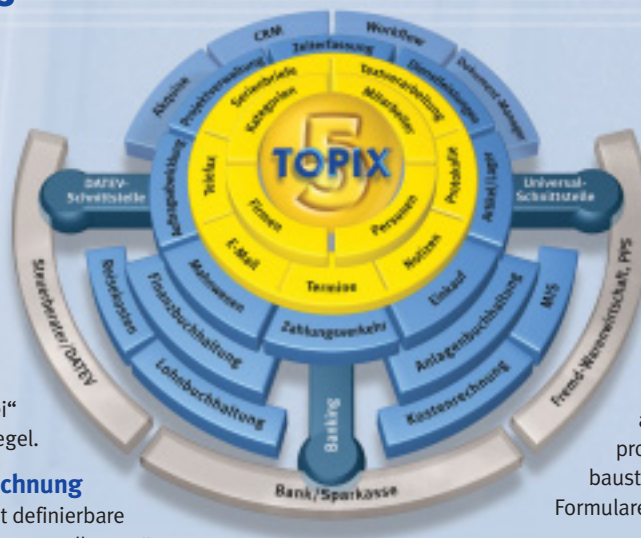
g

CRM
Workflow
Zeiterfassung
Akquise
Projektverwaltung
Dienstleistungen
Dokument-Manager
Serienbriefe
Textverarbeitung
Kategorien
Mitarbeiter
TOPIX
5
DATEV-Schnittstelle
Auftragsabwicklung
Telefax
Firmen
Personen
Fotokalkulation
Artikel/Lager
Universal-Schnittstelle
E-Mail
Notizen
Termine
Mahnwesen
Einkauf
Reisekosten
Finanzbuchhaltung
Zahlungsverkehr
Anlagenbuchhaltung
MIS
Steuerberater/DATEV
Lohnbuchhaltung
Kostenrechnung
Fremd-Warenwirtschaft, PPS
Banking
Bank/Sparkasse

i“
egel.

chnung
t definierbare

a
pro
baust
Formulare